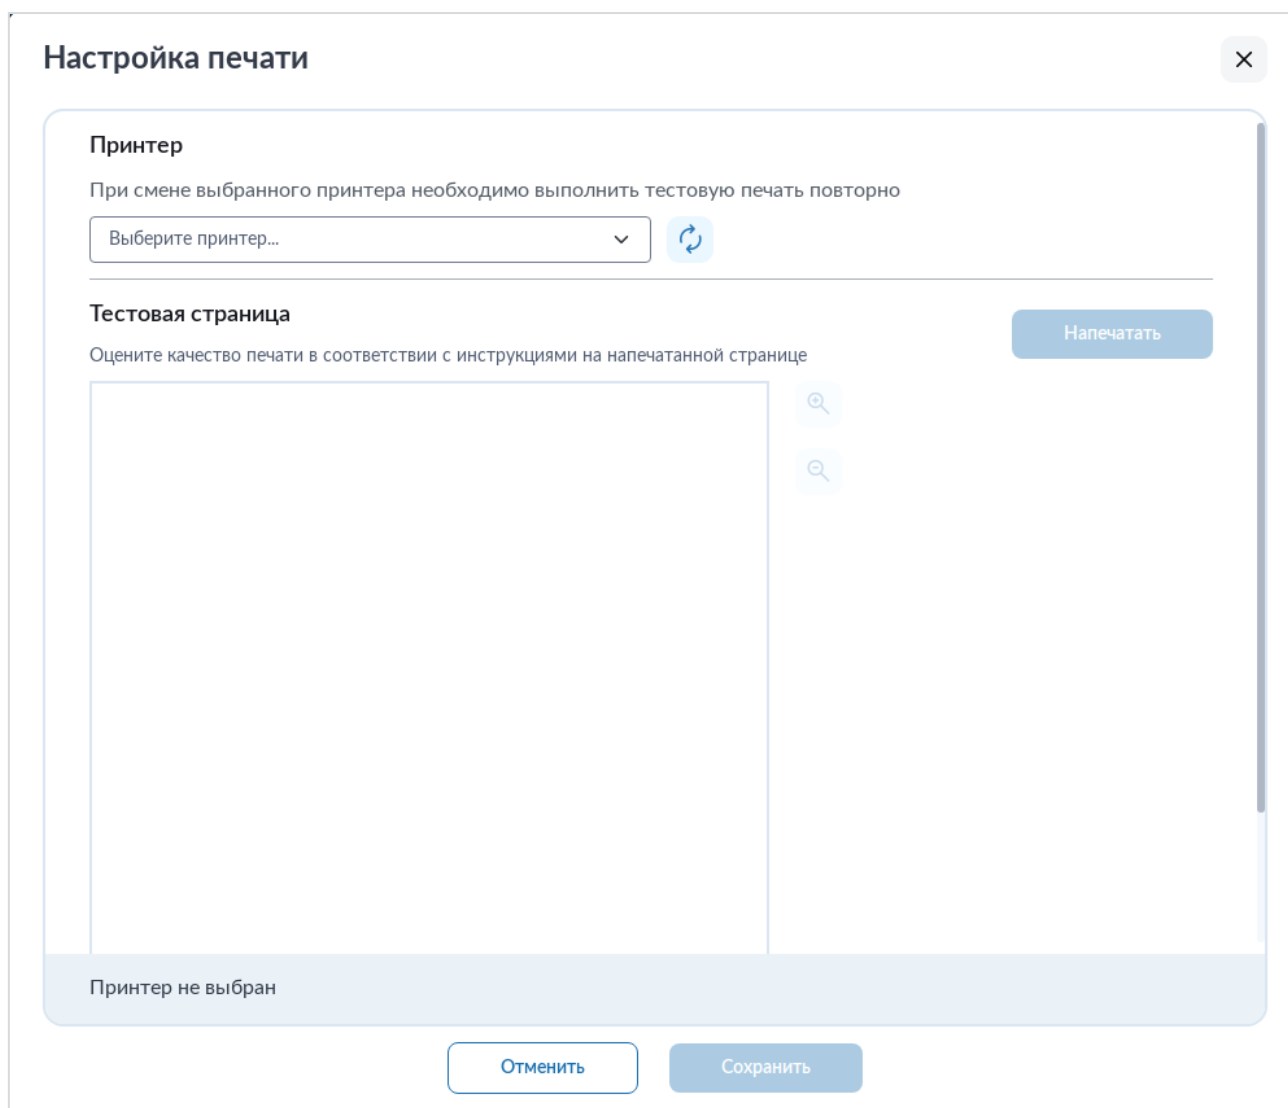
Настройка печати

Принтер

При смене выбранного принтера необходимо выполнить тестовую печать повторно

Выберите принтер...

Тестовая страница

Напечатать

Оцените качество печати в соответствии с инструкциями на напечатанной странице

Принтер не выбран

Отменить

Сохранить